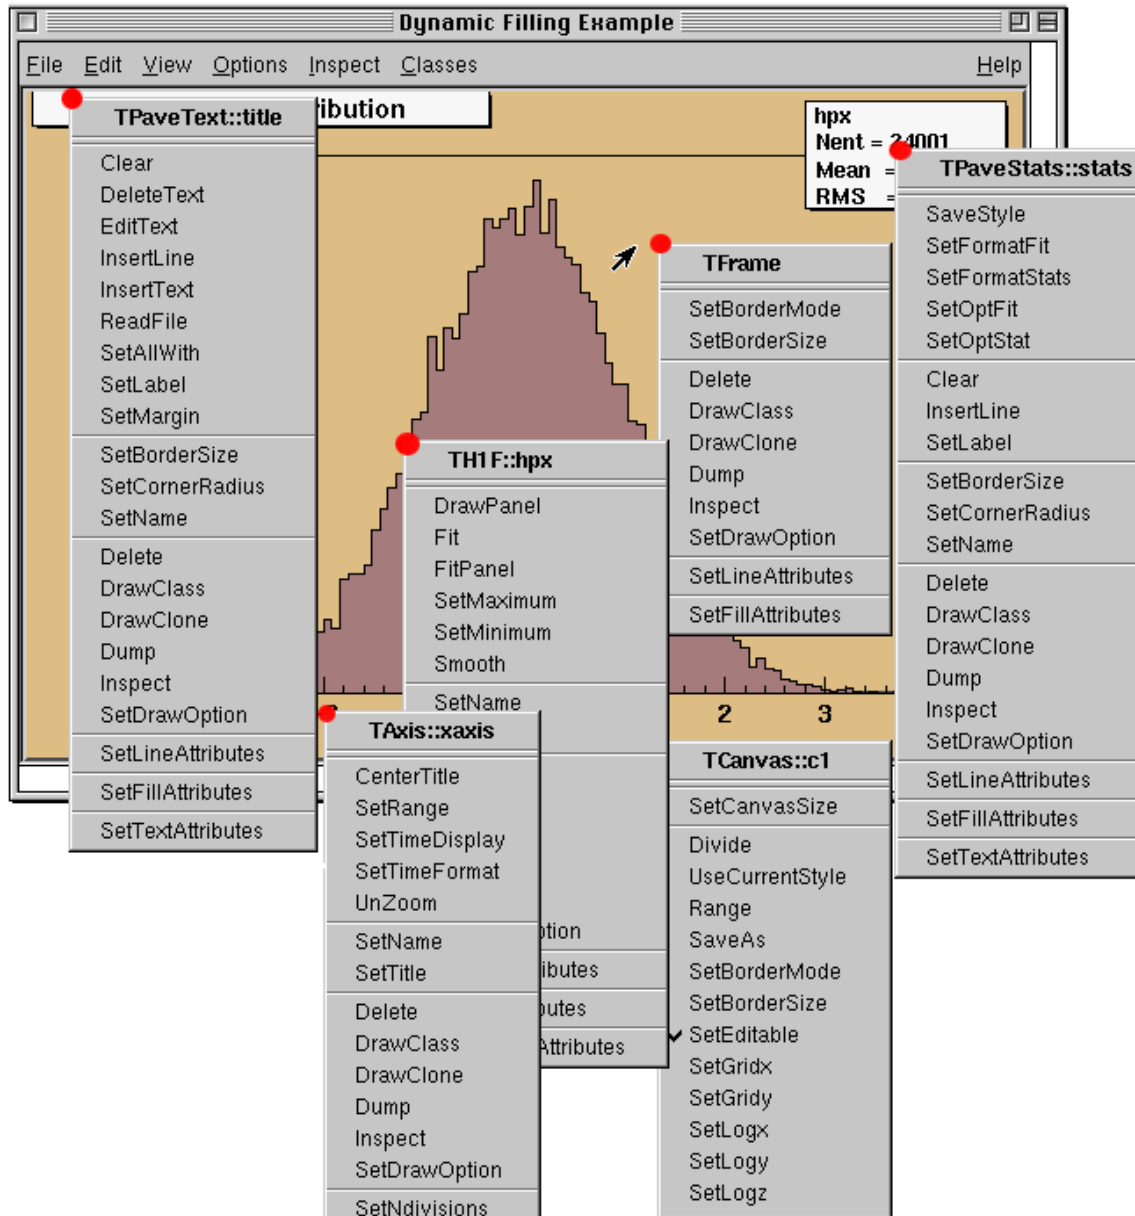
Dynamic Filling Example

File Edit View Options Inspect Classes Help

ibution

hpx
Nent = 24001
Mean =
RMS =

TPaveText::title
Clear
DeleteText
EditText
InsertLine
InsertText
ReadFile
SetAllWith
SetLabel
SetMargin
SetBorderSize
SetCornerRadius
SetName
Delete
DrawClass
DrawClone
Dump
Inspect
SetDrawOption
SetLineAttributes
SetFillAttributes
SetTextAttributes

TH1F::hpx
DrawPanel
Fit
FitPanel
SetMaximum
SetMinimum
Smooth
SetName
ption
ibutes
butes
Attributes

TAxis::xaxis
CenterTitle
SetRange
SetTimeDisplay
SetTimeFormat
UnZoom
SetName
SetTitle
Delete
DrawClass
DrawClone
Dump
Inspect
SetDrawOption
SetNdivisions

TFrame
SetBorderMode
SetBorderSize
Delete
DrawClass
DrawClone
Dump
Inspect
SetDrawOption
SetLineAttributes
SetFillAttributes

2 3

TCanvas::c1
SetCanvasSize
Divide
UseCurrentStyle
Range
SaveAs
SetBorderMode
SetBorderSize
SetEditable
SetGridx
SetGridy
SetLogx
SetLogy
SetLogz

TPaveStats::stats
SaveStyle
SetFormatFit
SetFormatStats
SetOptFit
SetOptStat
Clear
InsertLine
SetLabel
SetBorderSize
SetCornerRadius
SetName
Delete
DrawClass
DrawClone
Dump
Inspect
SetDrawOption
SetLineAttributes
SetFillAttributes
SetTextAttributes